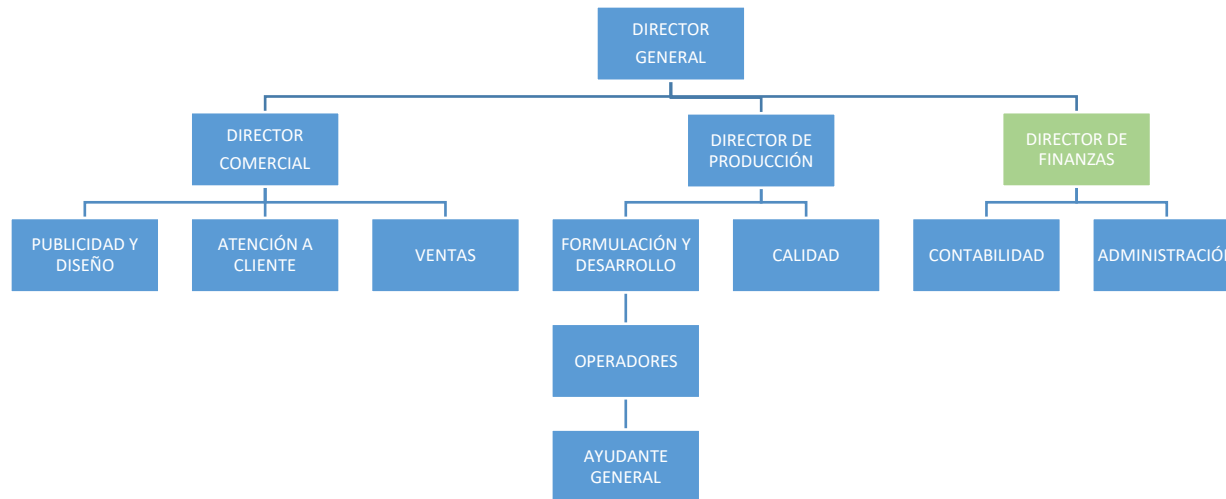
DIRECTOR GENERAL

DIRECTOR COMERCIAL

DIRECTOR DE PRODUCCIÓN

DIRECTOR DE FINANZAS

PUBLICIDAD Y DISEÑO

ATENCIÓN A CLIENTE

VENTAS

FORMULACIÓN Y DESARROLLO

CALIDAD

CONTABILIDAD

ADMINISTRACIÓ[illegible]

OPERADORES

AYUDANTE GENERAL